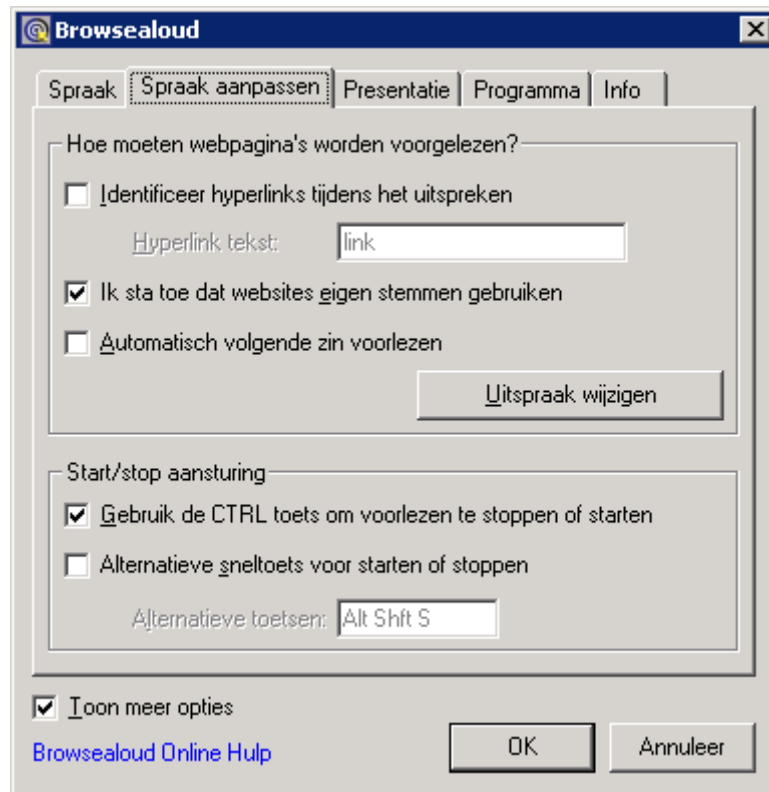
Browsealoud

Spraak | Spraak aanpassen | Presentatie | Programma | Info

Hoe moeten webpagina's worden voorgelezen?

Identificeer hyperlinks tijdens het uitspreken

Hyperlink tekst: link

Ik sta toe dat websites eigen stemmen gebruiken

Automatisch volgende zin voorlezen

Uitspraak wijzigen

Start/stop aansturing

Gebruik de CTRL toets om voorlezen te stoppen of starten

Alternatieve sneltoets voor starten of stoppen

Alternatieve toetsen: Alt Shft S

Toon meer opties

Browsealoud Online Hulp

OK

Annuleer